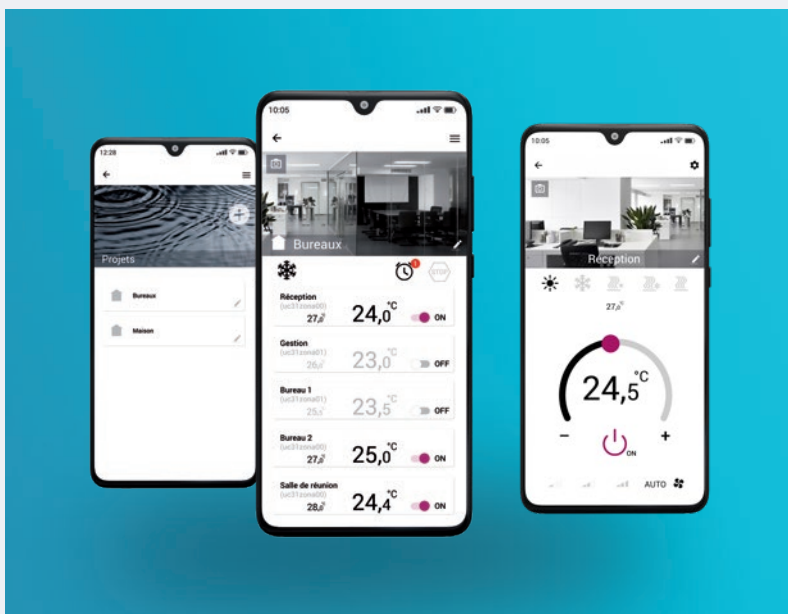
12:28

Projets

Bureaux

Maison

10:05

Bureaux

1

STOP

Réception
(uc31zona00)
27,8
24,0°C
ON

Gestion
(uc31zona01)
26,0
23,0°C
OFF

Bureau 1
(uc31zona01)
25,5
23,5°C
OFF

Bureau 2
(uc31zona00)
27,8
25,0°C
ON

Salle de réunion
(uc31zona00)
28,0
24,4°C
ON

10:05

Réception

27,8

24,5°C

–

+

ON

AUTO